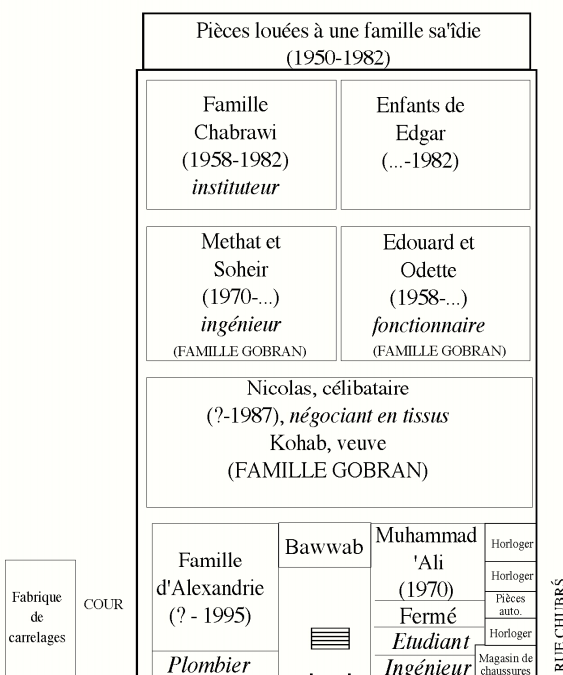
Pièces louées à une famille sa'îdie (1950-1982)

Famille Chabrawi (1958-1982) *instituteur*

Enfants de Edgar (...-1982)

Methat et Soheir (1970-...) *ingénieur* (FAMILLE GOBRAN)

Edouard et Odette (1958-...) *fonctionnaire* (FAMILLE GOBRAN)

Nicolas, célibataire (?-1987), *négociant en tissus* Kohab, veuve (FAMILLE GOBRAN)

Fabrique de carrelages

COUR

Famille d'Alexandrie (? - 1995)

*Plombier*

Bawwab

Muhammad 'Ali (1970)

Fermé

*Etudiant*

*Ingénieur*

Horloger

Horloger

Pièces auto.

Horloger

Magasin de chaussures

RUE CHUBRÂ